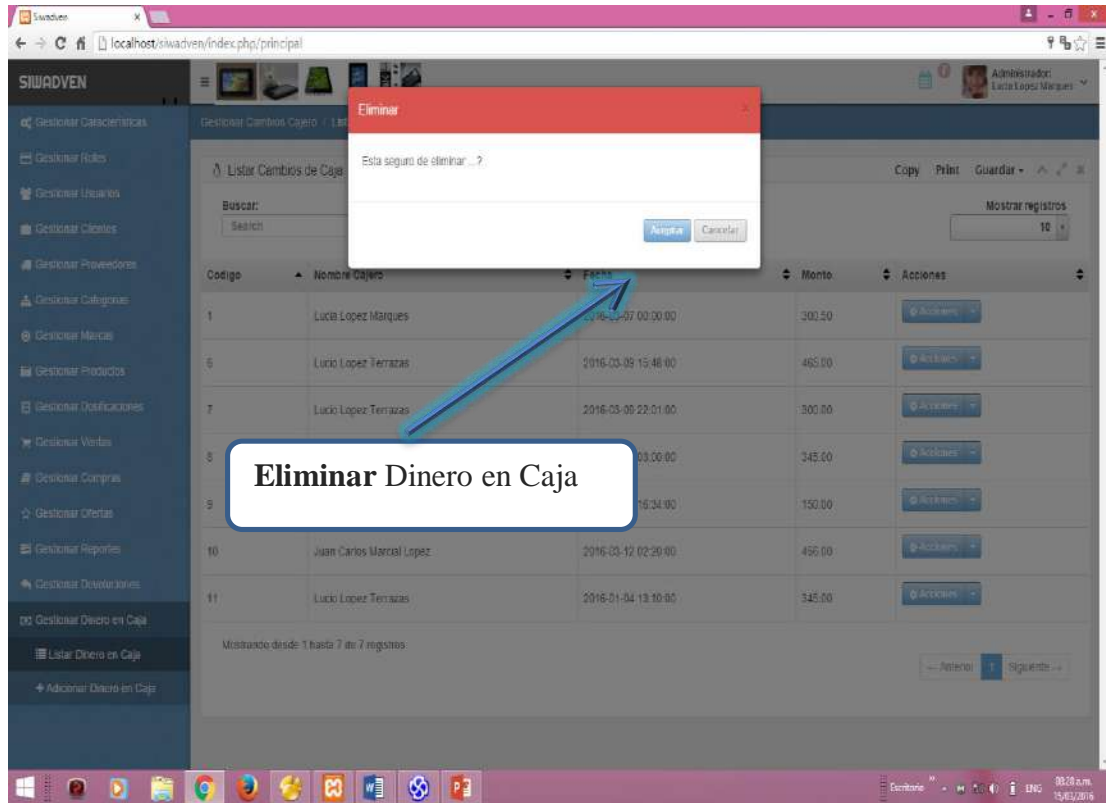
Siwadven
localhost/siwadven/index.php/principal

SIWADVEN

Administrador: Lucia Lopez Marques

Gestionar Caracteristicas
Gestionar Roles
Gestionar Usuarios
Gestionar Clientes
Gestionar Proveedores
Gestionar Categorias
Gestionar Marcas
Gestionar Productos
Gestionar Dosificaciones
Gestionar Ventas
Gestionar Compras
Gestionar Ofertas
Gestionar Reportes
Gestionar Devoluciones
Gestionar Dinero en Caja
Listar Dinero en Caja
+ Adicionar Dinero en Caja

Gestionar Cambios Cajero / Lis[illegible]

Listar Cambios de Caja

Copy Print Guardar

Buscar:
Search

Mostrar registros
10

Eliminar

Esta seguro de eliminar ...?

Aceptar Cancelar

| Codigo | Nombre Cajero | Fecha | Monto | Acciones |
|---|---|---|---|---|
| 1 | Lucia Lopez Marques | 2016-03-07 00:00:00 | 300.50 | Acciones |
| 5 | Lucio Lopez Terrazas | 2016-03-09 15:48:00 | 465.00 | Acciones |
| 7 | Lucio Lopez Terrazas | 2016-03-09 22:01:00 | 300.00 | Acciones |
| 8 | | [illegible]03:00:00 | 345.00 | Acciones |
| 9 | | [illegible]16:34:00 | 150.00 | Acciones |
| 10 | Juan Carlos Marcial Lopez | 2016-03-12 02:20:00 | 456.00 | Acciones |
| 11 | Lucio Lopez Terrazas | 2016-01-04 13:10:00 | 345.00 | Acciones |

Eliminar Dinero en Caja

Mostrando desde 1 hasta 7 de 7 registros

← Anterior 1 Siguiente →

Escritorio ESP 08:28 a.m. 15/03/2016